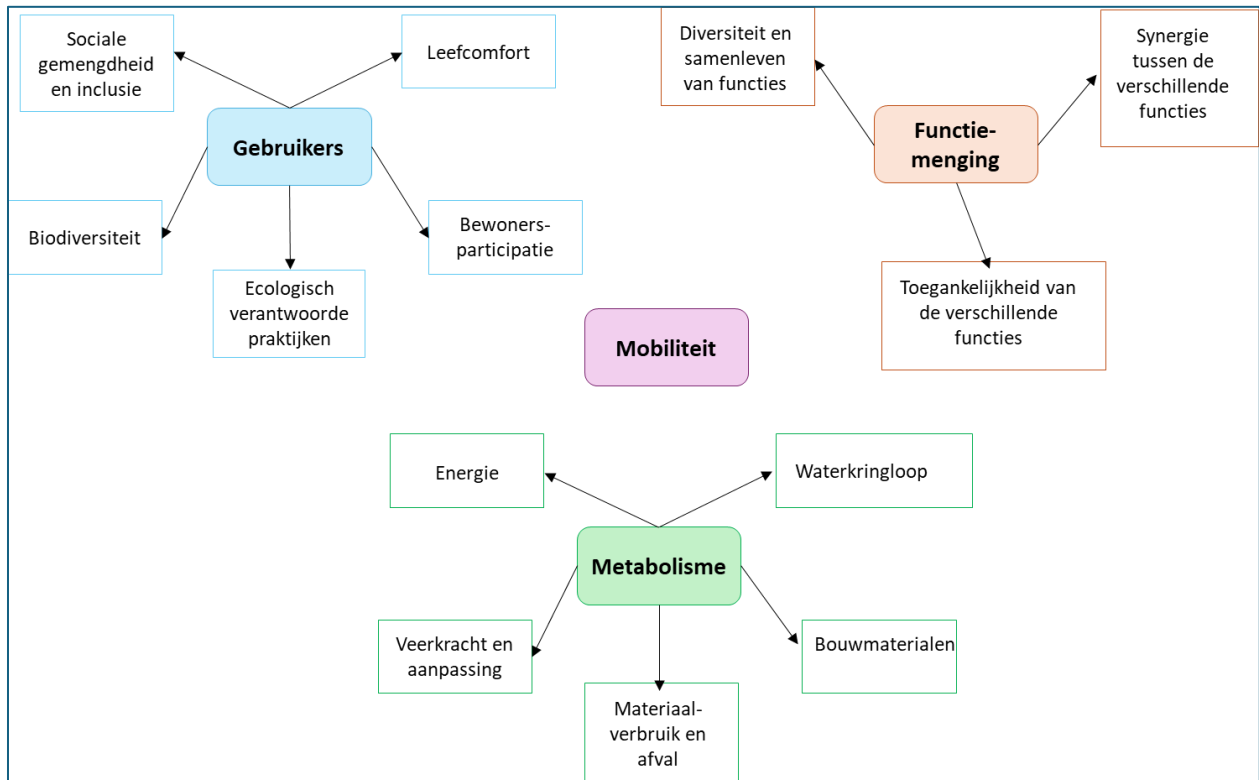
Sociale gemengdheid en inclusie

Leefcomfort

Gebruikers

Biodiversiteit

Ecologisch verantwoorde praktijken

Bewoners-participatie

Diversiteit en samenleven van functies

Synergie tussen de verschillende functies

Functie-menging

Toegankelijkheid van de verschillende functies

Mobiliteit

Energie

Waterkringloop

Metabolisme

Veerkracht en aanpassing

Materiaal-verbruik en afval

Bouwmaterialen